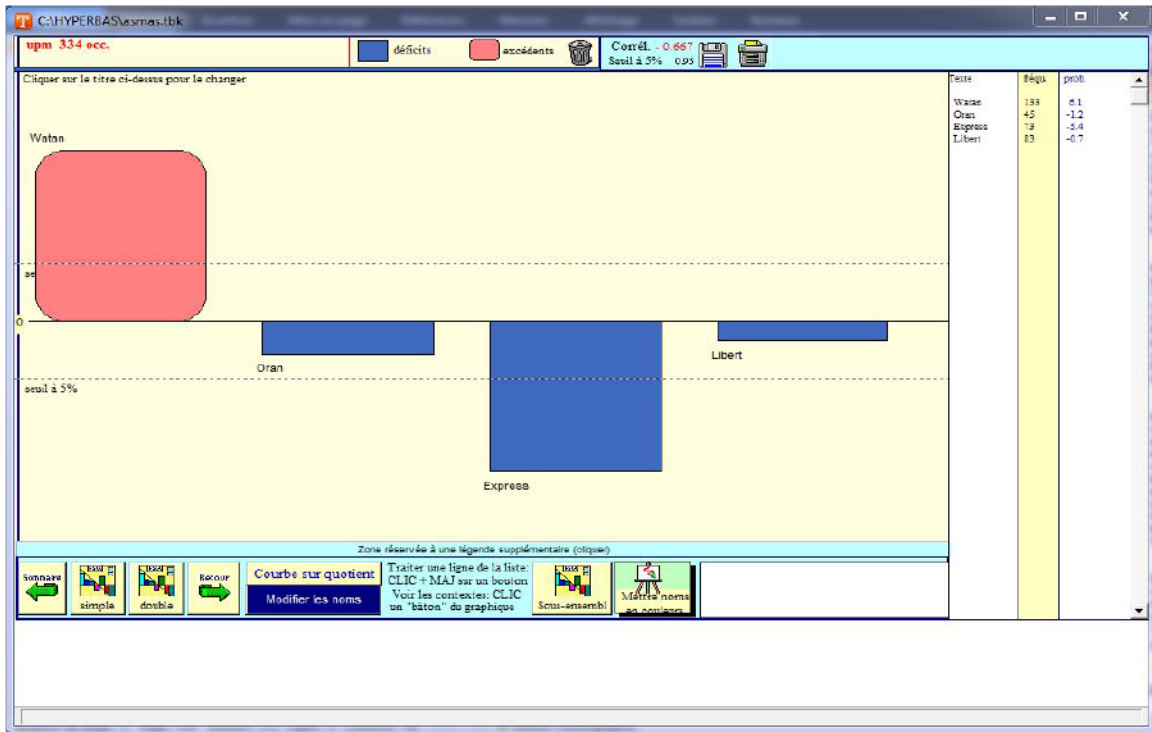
C:\HYPERBAS\asmas.tbk

upm 334 occ.

déficits

excédents

Corrél. - 0.667
Seuil à 5% 0.95

Cliquer sur le titre ci-dessus pour le changer

Watan

se

0

Oran

Libert

seuil à 5%

Express

Zone réservée à une légende supplémentaire (cliquer)

| Texte | fréqu | prob. |
|---|---|---|
| Watan | 133 | 6.1 |
| Oran | 45 | -1.2 |
| Express | 73 | -5.4 |
| Libert | 83 | -0.7 |

Sommaire

Excel simple

Excel double

Retour

Courbe sur quotient

Modifier les noms

Traiter une ligne de la liste: CLIC + MAJ sur un bouton
Voir les contextes: CLIC un "bâton" du graphique

Excel Sous-ensembl

Mettre noms en couleurs